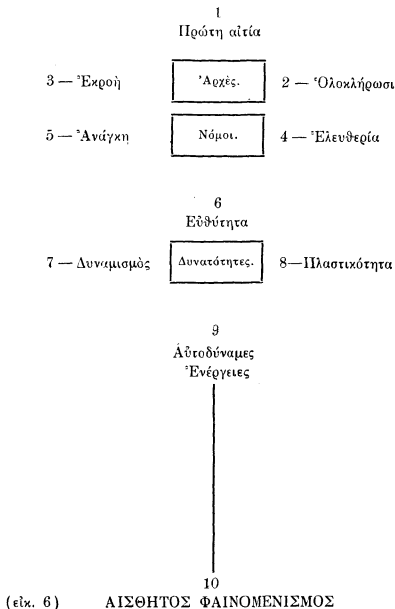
1
Πρώτη αἰτία

3 — Ἐκροὴ | Ἀρχές. | 2 — Ὁλοκλήρωσι

5 — Ἀνάγκη | Νόμοι. | 4 — Ἐλευθερία

6
Εὐθύτητα

7 — Δυναμισμὸς | Δυνατότητες. | 8—Πλαστικότητα

9
Αὐτοδύναμες
Ἐνέργειες

10
(εἰκ. 6) ΑΙΣΘΗΤΟΣ ΦΑΙΝΟΜΕΝΙΣΜΟΣ